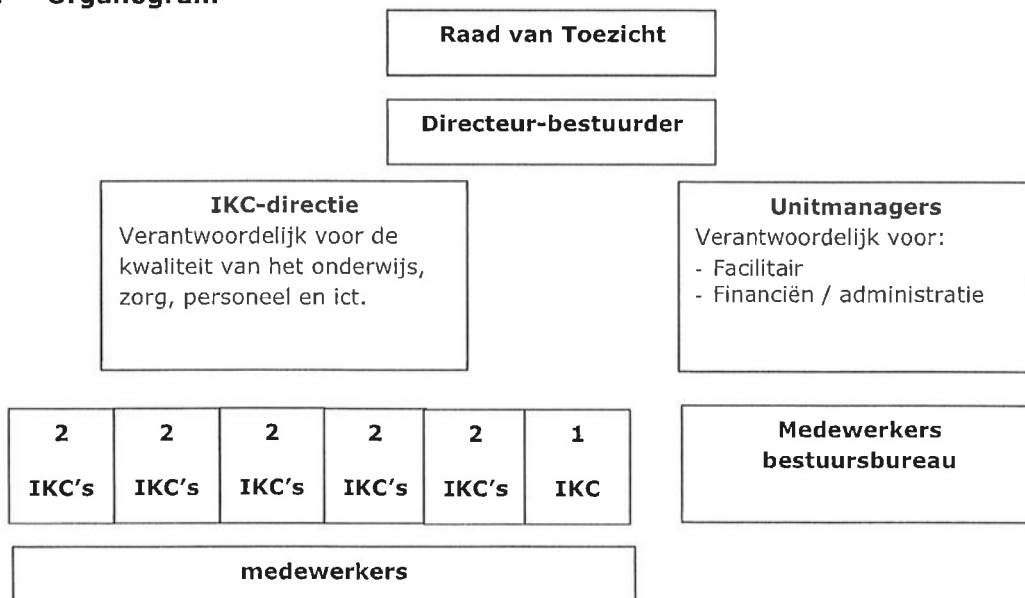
Organogram

Raad van Toezicht

Directeur-bestuurder

IKC-directie
Verantwoordelijk voor de kwaliteit van het onderwijs, zorg, personeel en ict.

Unitmanagers
Verantwoordelijk voor:
- Facilitair
- Financiën / administratie

| 2 IKC's | 2 IKC's | 2 IKC's | 2 IKC's | 2 IKC's | 1 IKC |
|---|---|---|---|---|---|

Medewerkers bestuursbureau

medewerkers